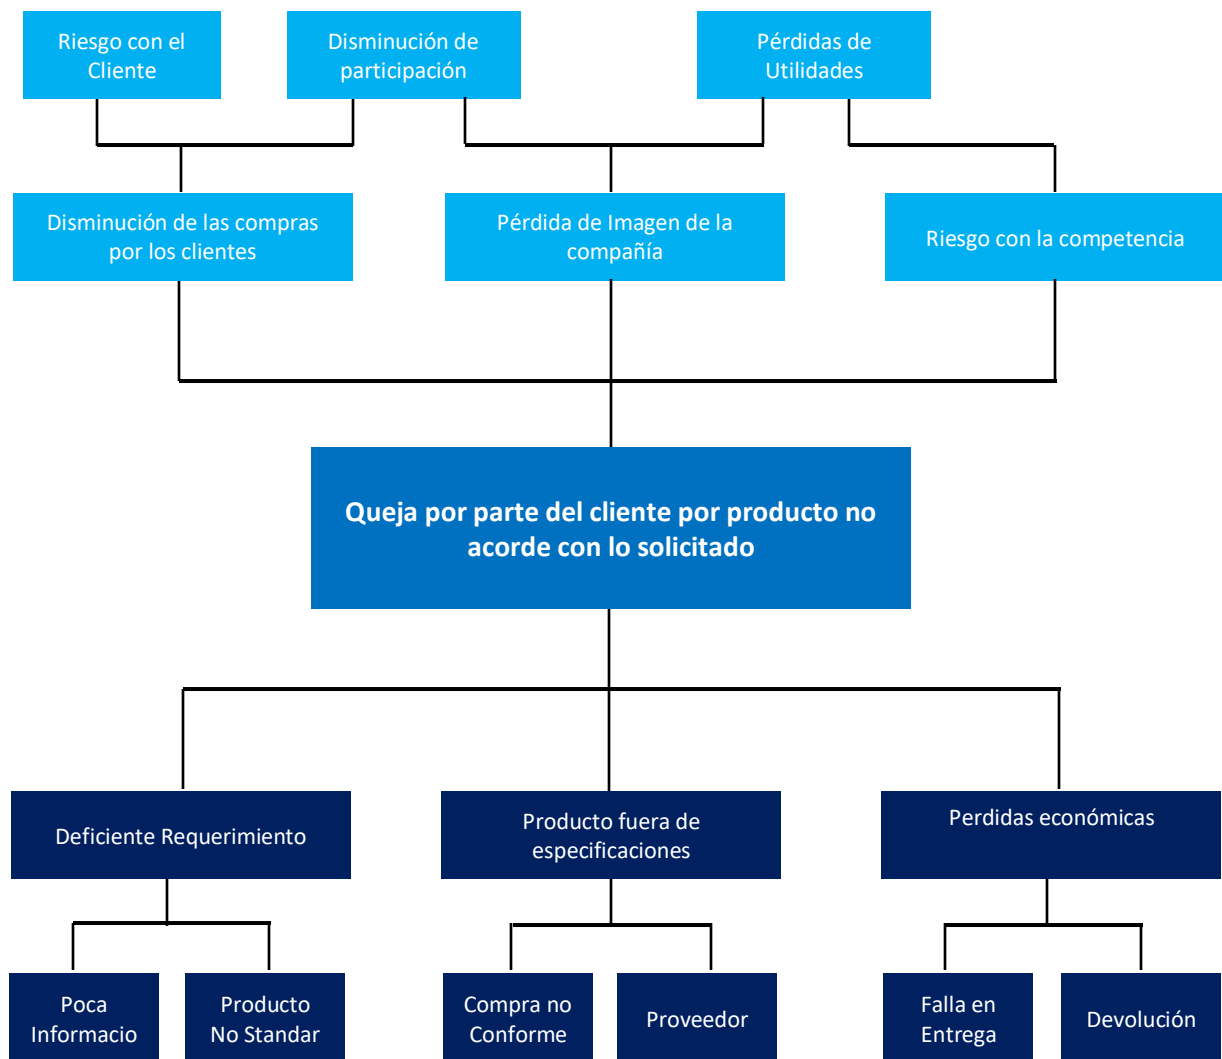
Riesgo con el Cliente

Disminución de participación

Pérdidas de Utilidades

Disminución de las compras por los clientes

Pérdida de Imagen de la compañía

Riesgo con la competencia

Queja por parte del cliente por producto no acorde con lo solicitado

Deficiente Requerimiento

Producto fuera de especificaciones

Perdidas económicas

Poca Informacio

Producto No Standar

Compra no Conforme

Proveedor

Falla en Entrega

Devolución